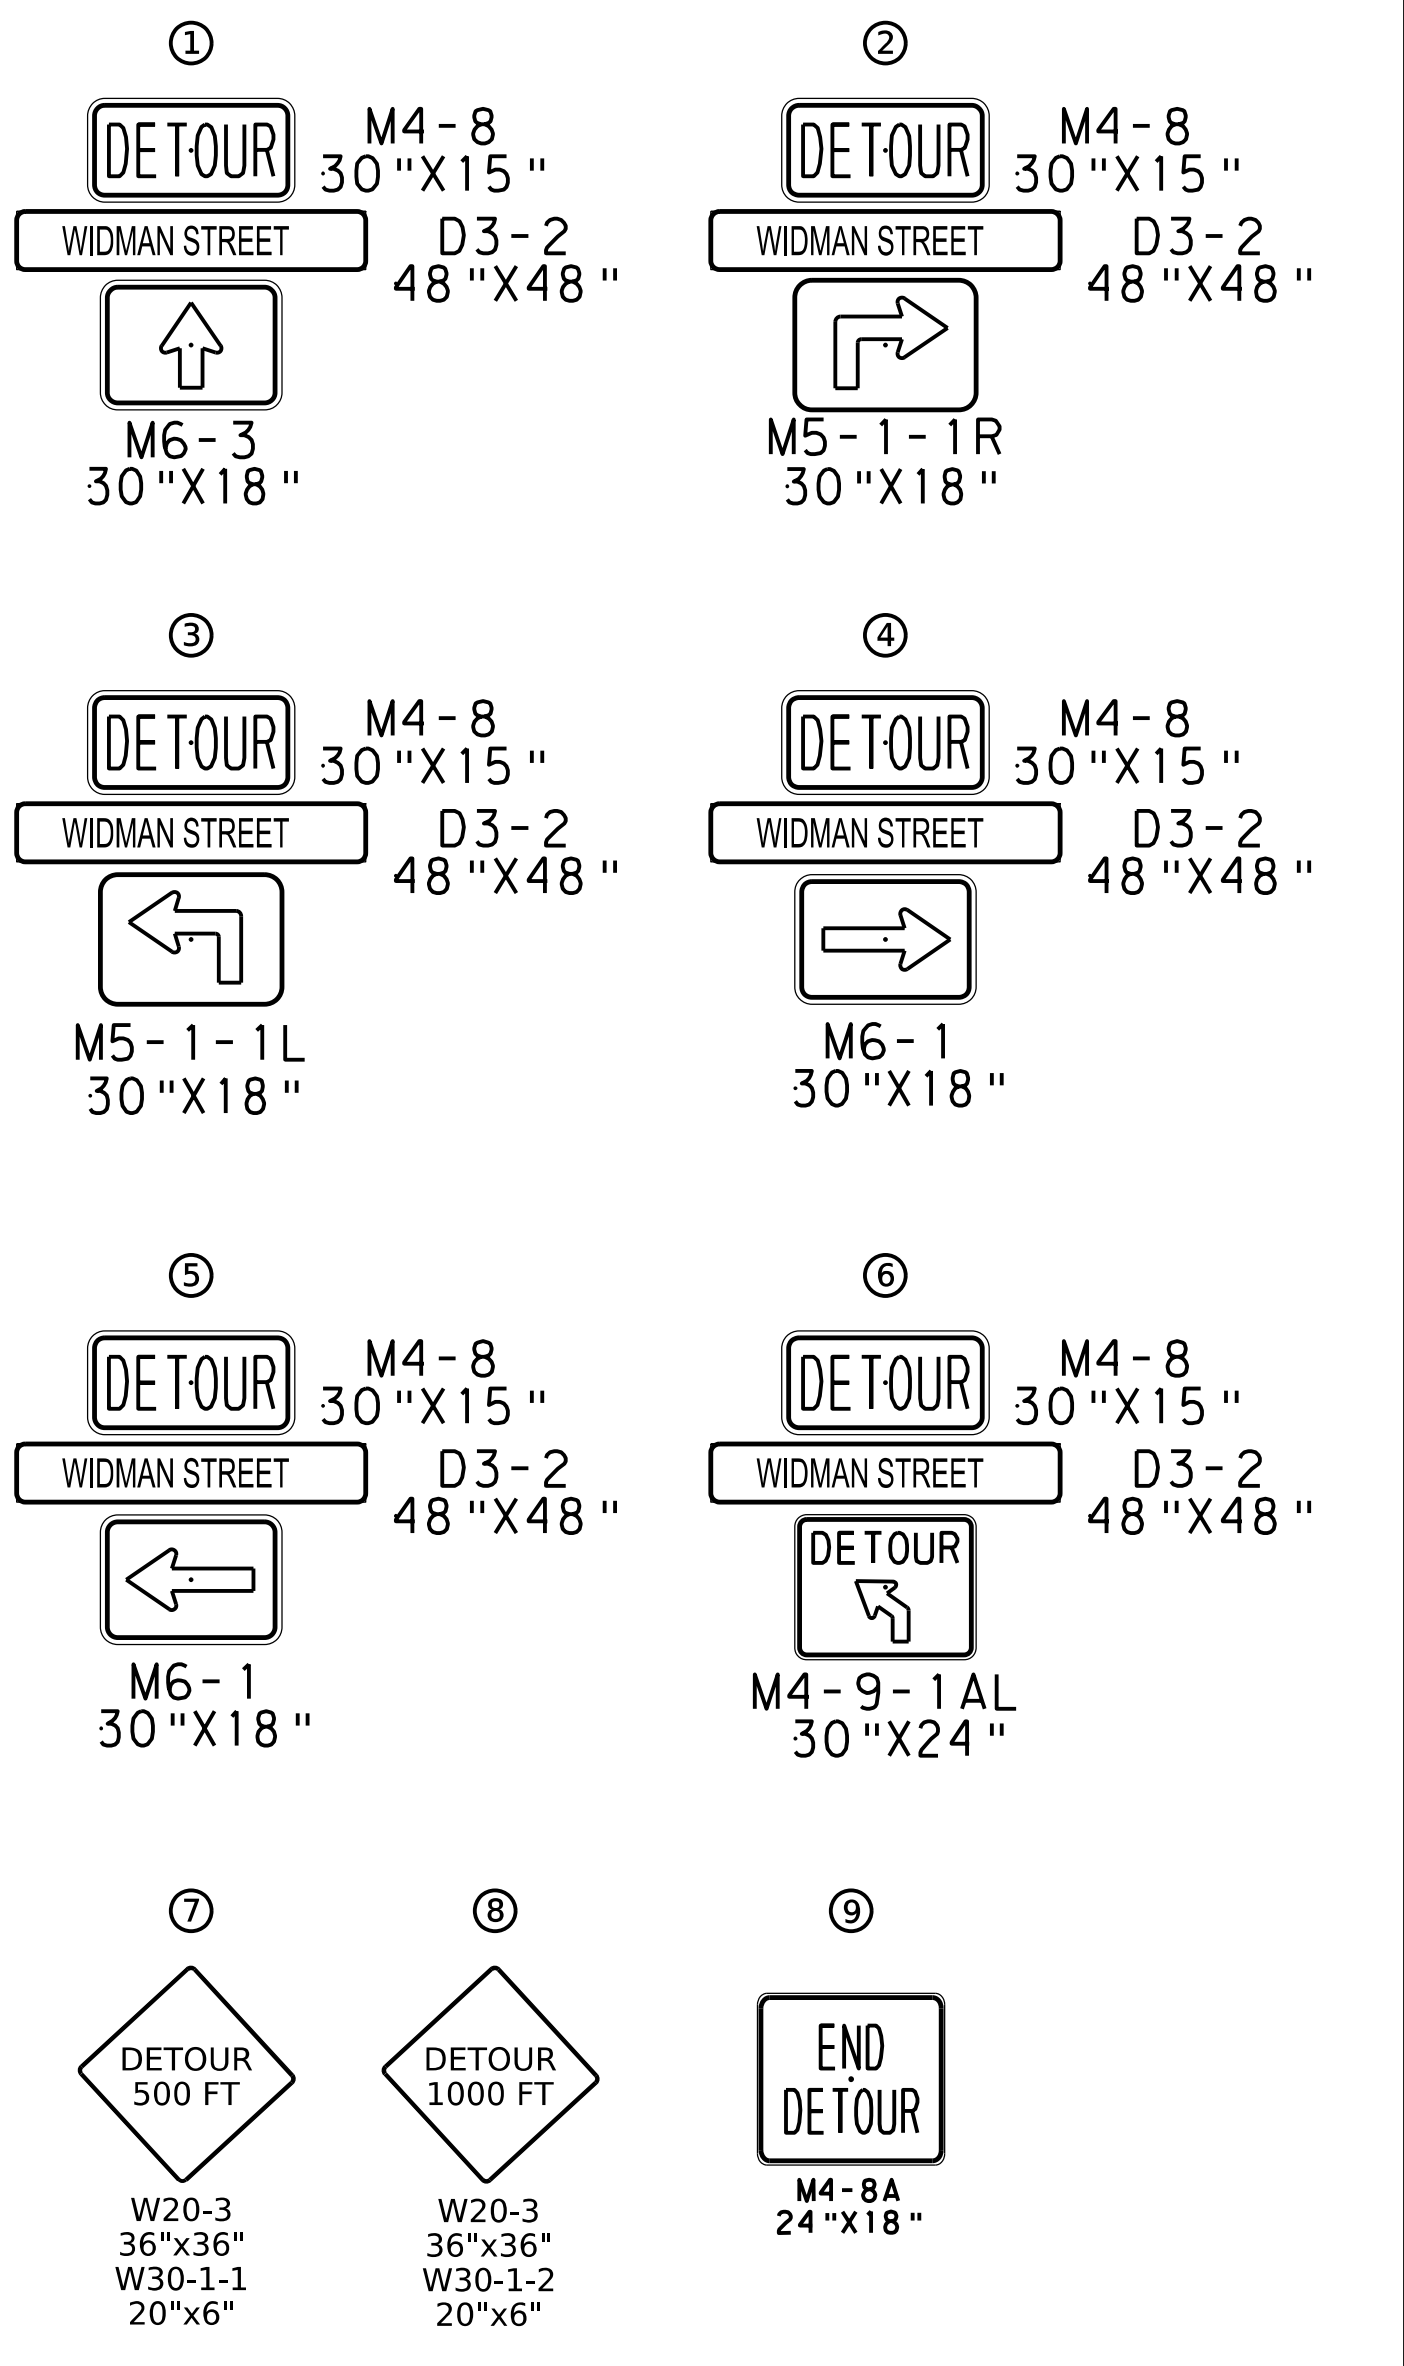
①

DETOUR
M4-8
30"X15"

WIDMAN STREET
D3-2
48"X48"

M6-3
30"X18"

②

DETOUR
M4-8
30"X15"

WIDMAN STREET
D3-2
48"X48"

M5-1-1R
30"X18"

③

DETOUR
M4-8
30"X15"

WIDMAN STREET
D3-2
48"X48"

M5-1-1L
30"X18"

④

DETOUR
M4-8
30"X15"

WIDMAN STREET
D3-2
48"X48"

M6-1
30"X18"

⑤

DETOUR
M4-8
30"X15"

WIDMAN STREET
D3-2
48"X48"

M6-1
30"X18"

⑥

DETOUR
M4-8
30"X15"

WIDMAN STREET
D3-2
48"X48"

DETOUR
M4-9-1AL
30"X24"

⑦

DETOUR
500 FT

W20-3
36"x36"
W30-1-1
20"x6"

⑧

DETOUR
1000 FT

W20-3
36"x36"
W30-1-2
20"x6"

⑨

END
DETOUR

M4-8A
24"X18"